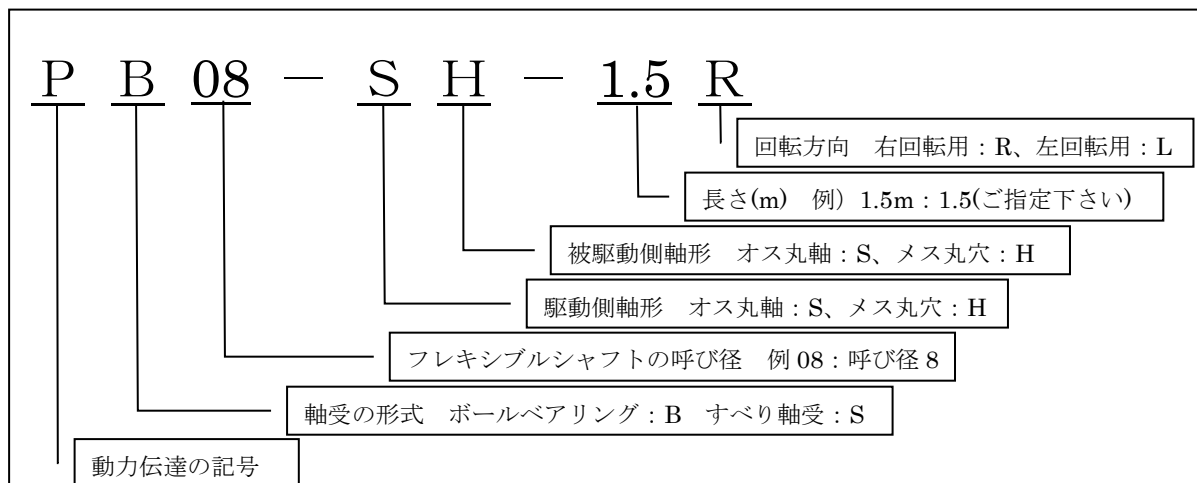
P B 08 − S H − 1.5 R

回転方向　右回転用：R、左回転用：L

長さ(m)　例）1.5m：1.5(ご指定下さい)

被駆動側軸形　オス丸軸：S、メス丸穴：H

駆動側軸形　オス丸軸：S、メス丸穴：H

フレキシブルシャフトの呼び径　例 08：呼び径 8

軸受の形式　ボールベアリング：B　すべり軸受：S

動力伝達の記号